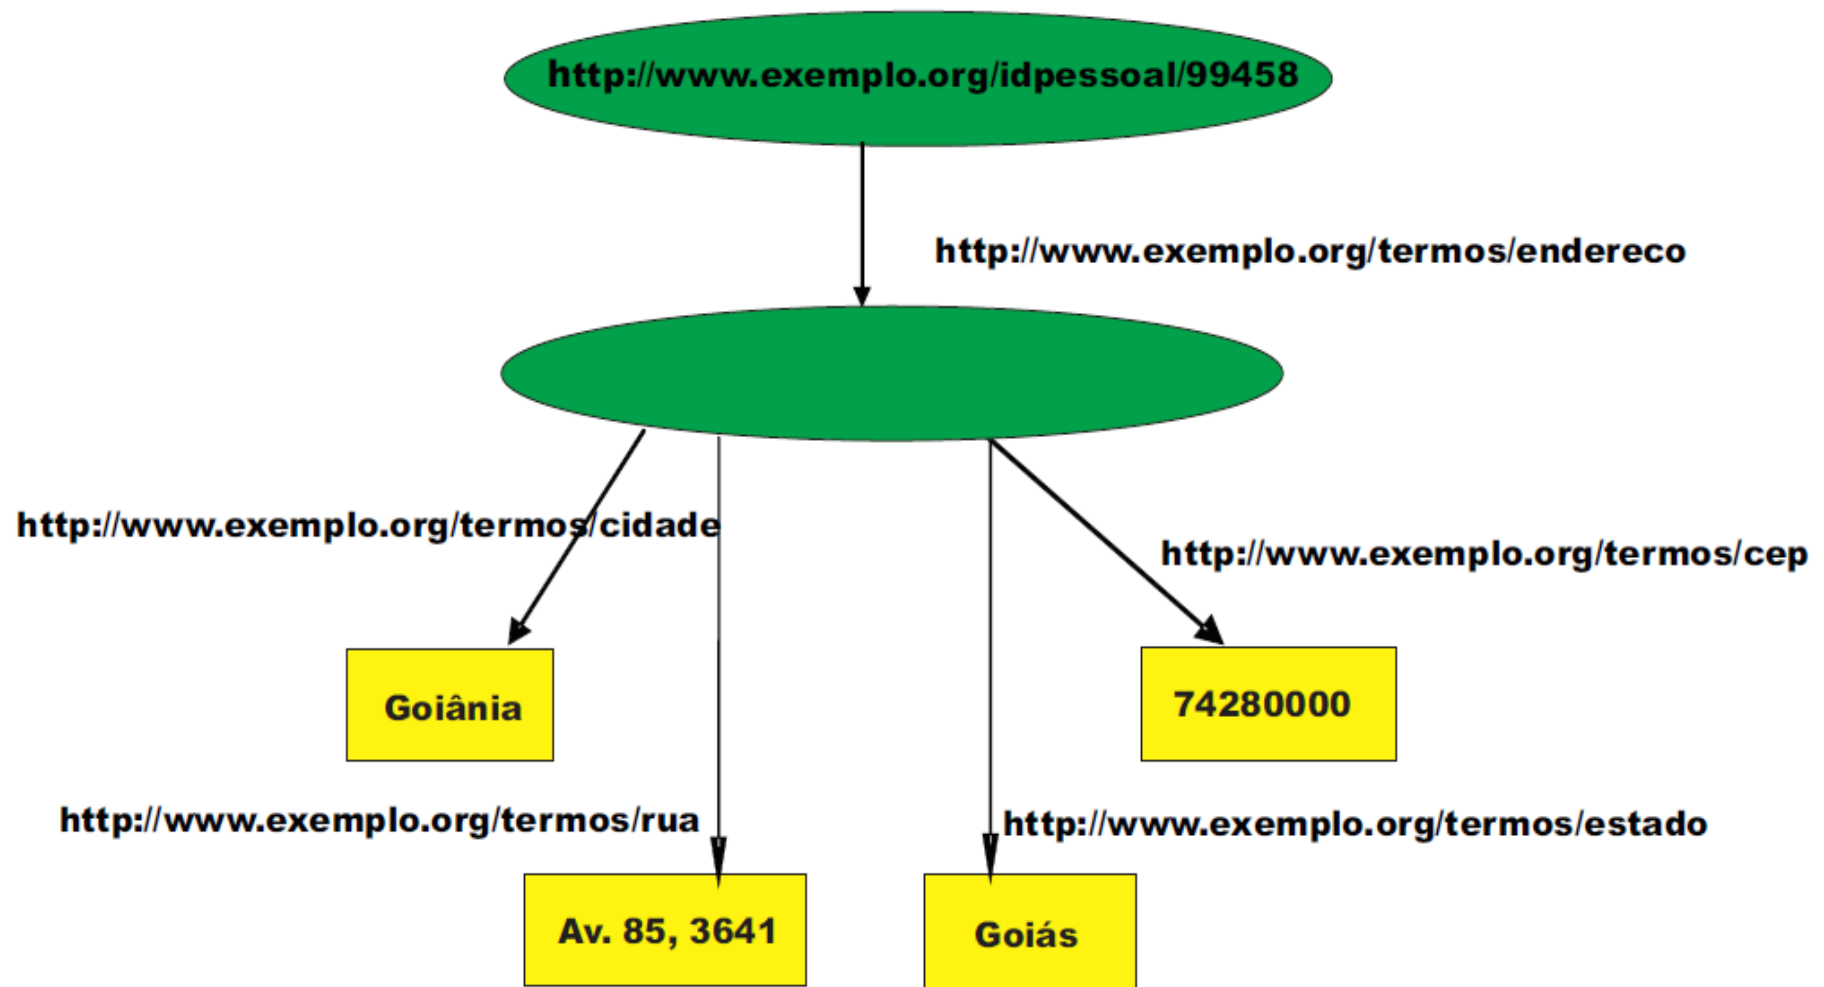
http://www.exemplo.org/idpessoal/99458

http://www.exemplo.org/termos/endereco

http://www.exemplo.org/termos/cidade

http://www.exemplo.org/termos/cep

Goiânia

74280000

http://www.exemplo.org/termos/rua

http://www.exemplo.org/termos/estado

Av. 85, 3641

Goiás